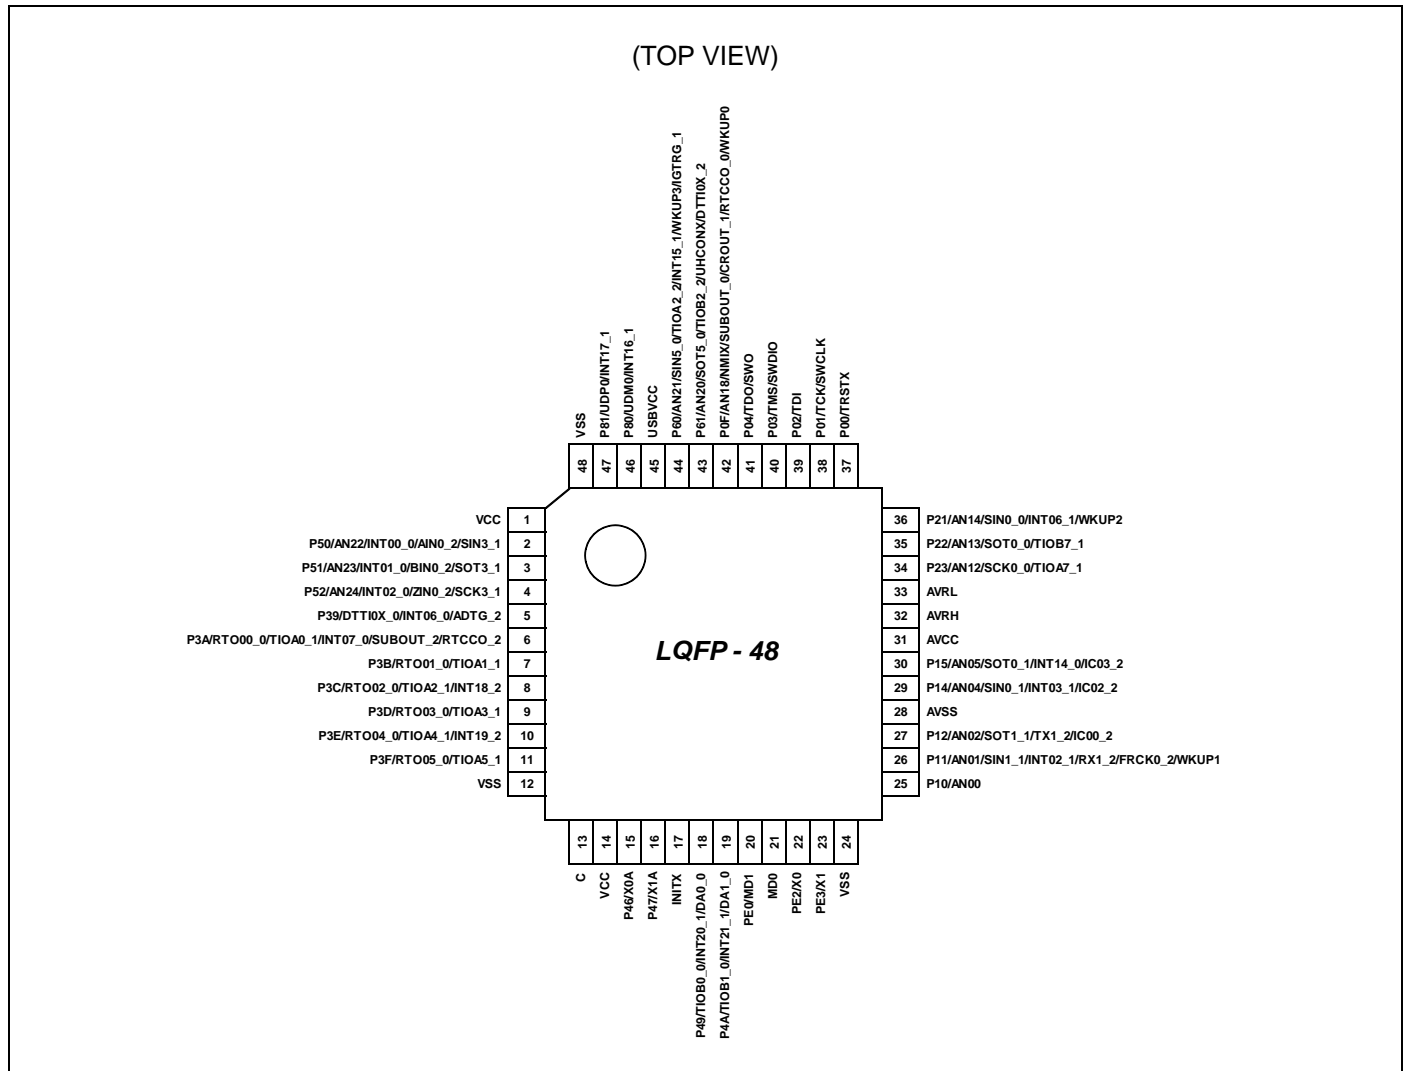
(TOP VIEW)

VSS 48
P81/UDP0/INT17_1 47
P80/UDM0/INT16_1 46
USBVCC 45
P60/AN21/SIN5_0/TIOA2_2/INT15_1/WKUP3/IGTRG_1 44
P61/AN20/SOT5_0/TIOB2_2/UHCONX/DTTI0X_2 43
P0F/AN18/NMIX/SUBOUT_0/CROUT_1/RTCCO_0/WKUP0 42
P04/TDO/SWO 41
P03/TMS/SWDIO 40
P02/TDI 39
P01/TCK/SWCLK 38
P00/TRSTX 37

VCC 1
P50/AN22/INT00_0/AIN0_2/SIN3_1 2
P51/AN23/INT01_0/BIN0_2/SOT3_1 3
P52/AN24/INT02_0/ZIN0_2/SCK3_1 4
P39/DTTI0X_0/INT06_0/ADTG_2 5
P3A/RTO00_0/TIOA0_1/INT07_0/SUBOUT_2/RTCCO_2 6
P3B/RTO01_0/TIOA1_1 7
P3C/RTO02_0/TIOA2_1/INT18_2 8
P3D/RTO03_0/TIOA3_1 9
P3E/RTO04_0/TIOA4_1/INT19_2 10
P3F/RTO05_0/TIOA5_1 11
VSS 12

LQFP - 48

36 P21/AN14/SIN0_0/INT06_1/WKUP2
35 P22/AN13/SOT0_0/TIOB7_1
34 P23/AN12/SCK0_0/TIOA7_1
33 AVRL
32 AVRH
31 AVCC
30 P15/AN05/SOT0_1/INT14_0/IC03_2
29 P14/AN04/SIN0_1/INT03_1/IC02_2
28 AVSS
27 P12/AN02/SOT1_1/TX1_2/IC00_2
26 P11/AN01/SIN1_1/INT02_1/RX1_2/FRCK0_2/WKUP1
25 P10/AN00

13 C
14 VCC
15 P46/X0A
16 P47/X1A
17 INITX
18 P49/TIOB0_0/INT20_1/DA0_0
19 P4A/TIOB1_0/INT21_1/DA1_0
20 PE0/MD1
21 MD0
22 PE2/X0
23 PE3/X1
24 VSS